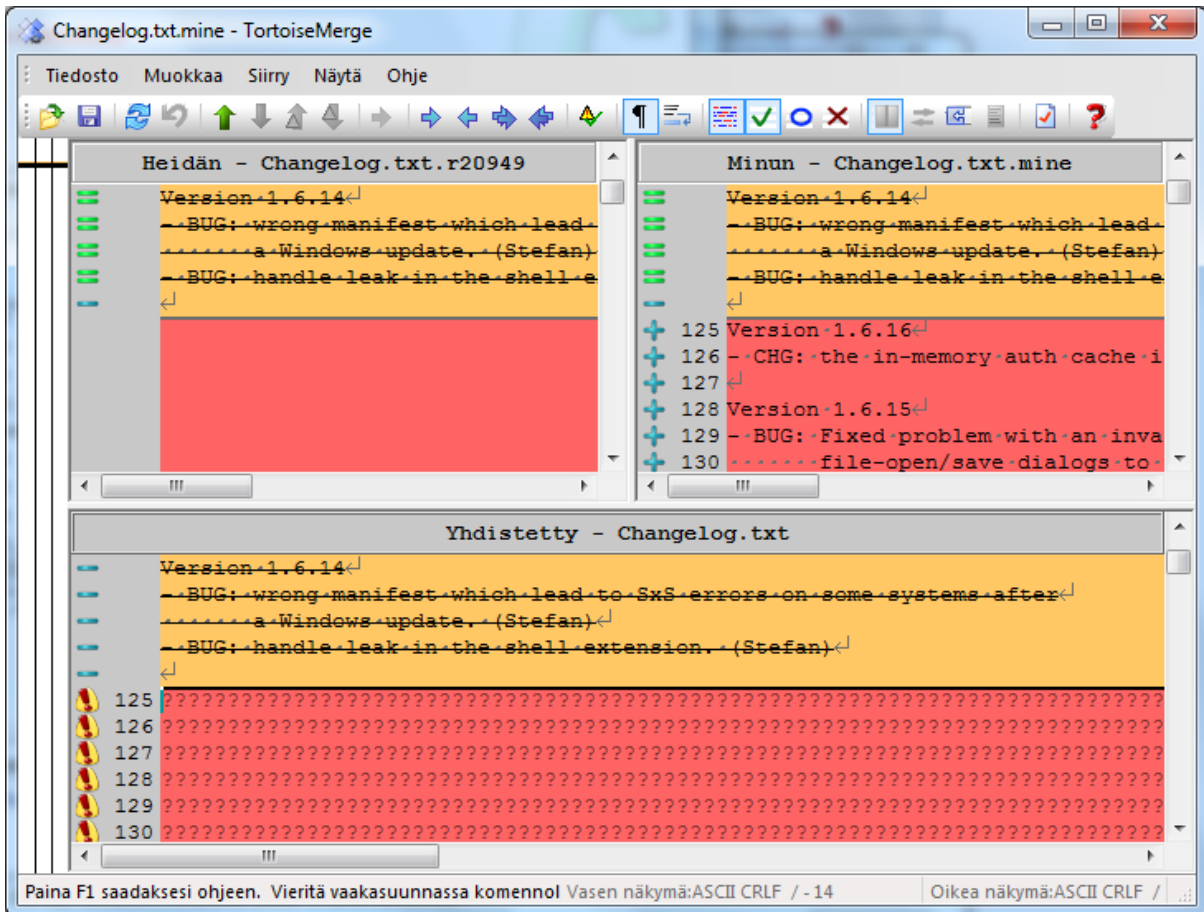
Changelog.txt.mine - TortoiseMerge

Tiedosto Muokkaa Siirry Näytä Ohje

Heidän - Changelog.txt.r20949

Version 1.6.14
- BUG: wrong manifest which lead
a Windows update. (Stefan)
- BUG: handle leak in the shell e

Minun - Changelog.txt.mine

Version 1.6.14
- BUG: wrong manifest which lead
a Windows update. (Stefan)
- BUG: handle leak in the shell e

125 Version 1.6.16
126 - CHG: the in-memory auth cache i
127
128 Version 1.6.15
129 - BUG: Fixed problem with an inva
130 file-open/save dialogs to

Yhdistetty - Changelog.txt

Version 1.6.14
- BUG: wrong manifest which lead to SxS errors on some systems after
a Windows update. (Stefan)
- BUG: handle leak in the shell extension. (Stefan)

125 ????????????????????????????????????????????????????????????????????????????????????
126 ????????????????????????????????????????????????????????????????????????????????????
127 ????????????????????????????????????????????????????????????????????????????????????
128 ????????????????????????????????????????????????????????????????????????????????????
129 ????????????????????????????????????????????????????????????????????????????????????
130 ????????????????????????????????????????????????????????????????????????????????????

Paina F1 saadaksesi ohjeen. Vieritä vaakasuunnassa komennol Vasen näkymä:ASCII CRLF / -14 Oikea näkymä:ASCII CRLF /